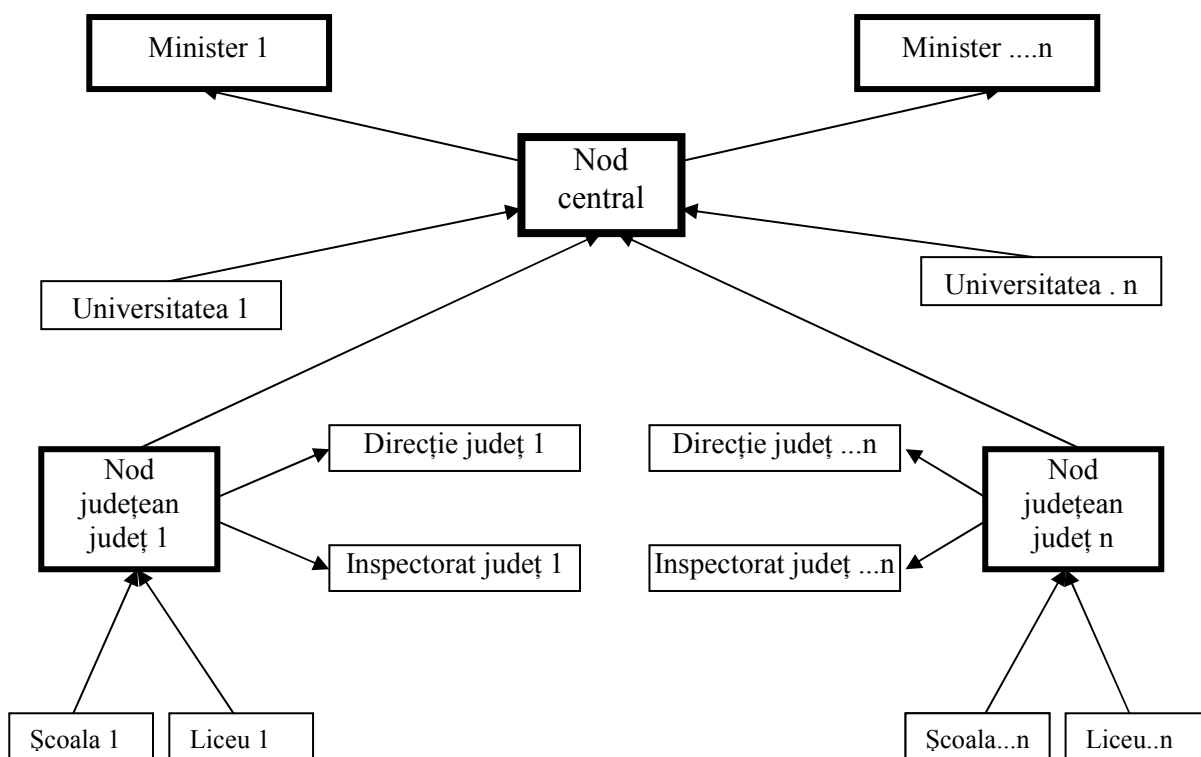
Minister 1

Minister ....n

Nod central

Universitatea 1

Universitatea . n

Nod județean județ 1

Direcție județ 1

Inspectorat județ 1

Direcție județ ...n

Inspectorat județ ...n

Nod județean județ n

Școala 1

Liceu 1

Școala...n

Liceu..n